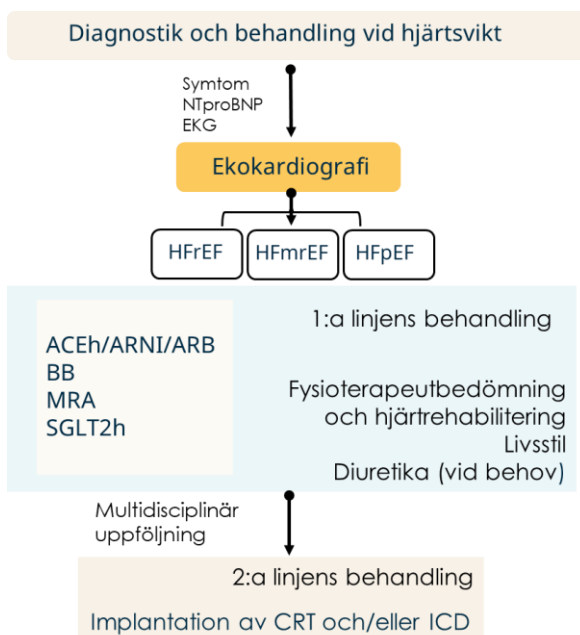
Diagnostik och behandling vid hjärtsvikt

Symtom
NTproBNP
EKG

Ekokardiografi

HFrEF

HFmrEF

HFpEF

ACEh/ARNI/ARB
BB
MRA
SGLT2h

1:a linjens behandling

Fysioterapeutbedömning och hjärtrehabilitering
Livsstil
Diuretika (vid behov)

Multidisciplinär uppföljning

2:a linjens behandling

Implantation av CRT och/eller ICD